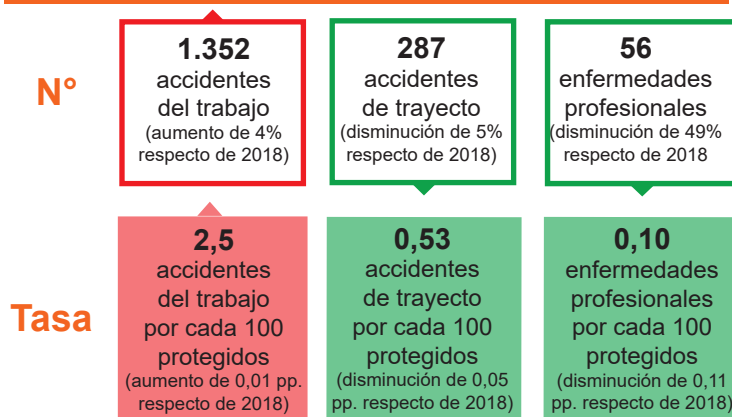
N°

1.352
accidentes del trabajo
(aumento de 4% respecto de 2018)

287
accidentes de trayecto
(disminución de 5% respecto de 2018)

56
enfermedades profesionales
(disminución de 49% respecto de 2018

Tasa

2,5
accidentes del trabajo por cada 100 protegidos
(aumento de 0,01 pp. respecto de 2018)

0,53
accidentes de trayecto por cada 100 protegidos
(disminución de 0,05 pp. respecto de 2018)

0,10
enfermedades profesionales por cada 100 protegidos
(disminución de 0,11 pp. respecto de 2018)